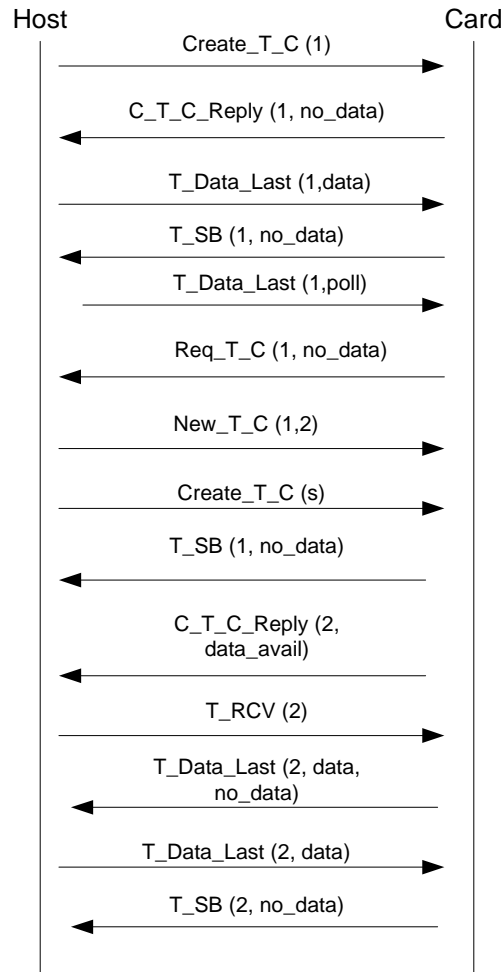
Host

Card

Create_T_C (1)

C_T_C_Reply (1, no_data)

T_Data_Last (1,data)

T_SB (1, no_data)

T_Data_Last (1,poll)

Req_T_C (1, no_data)

New_T_C (1,2)

Create_T_C (s)

T_SB (1, no_data)

C_T_C_Reply (2, data_avail)

T_RCV (2)

T_Data_Last (2, data, no_data)

T_Data_Last (2, data)

T_SB (2, no_data)